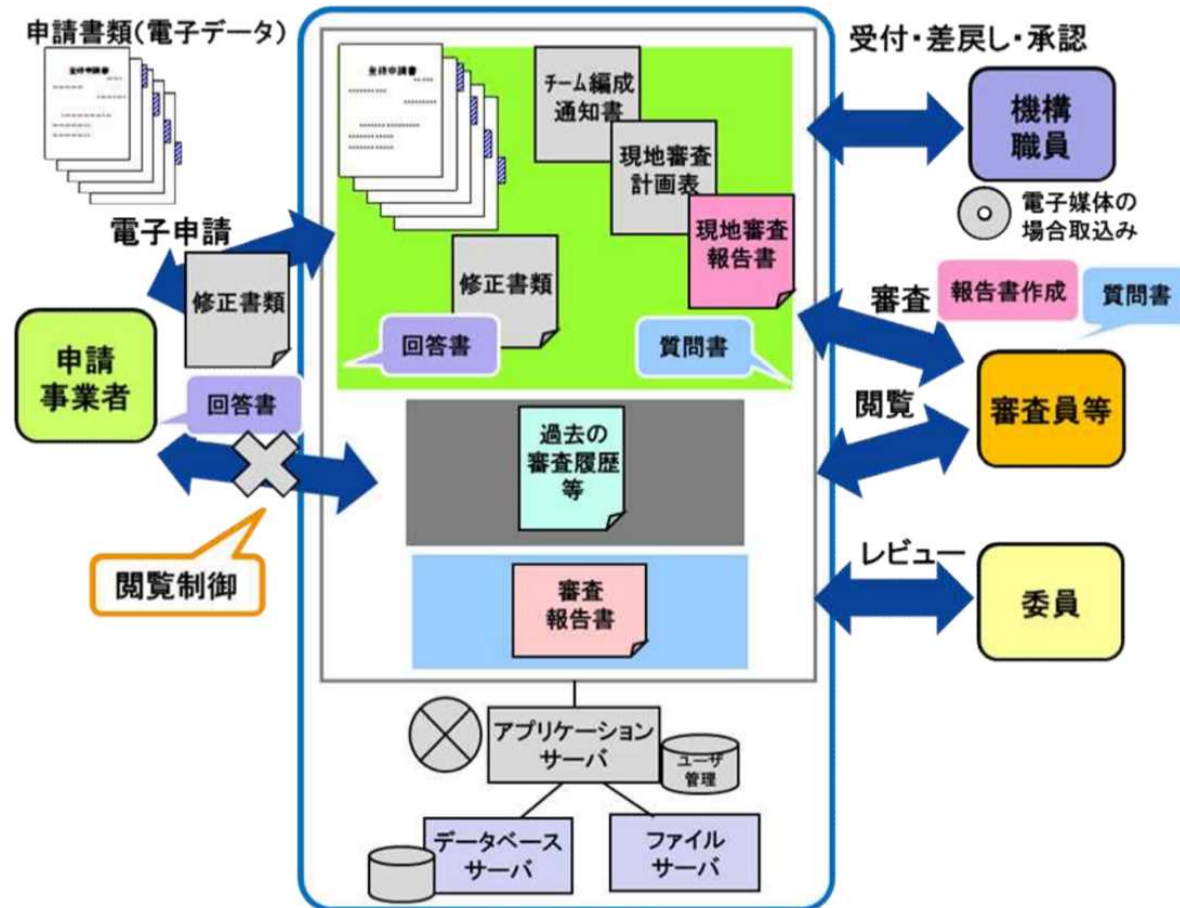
申請書類(電子データ)

受付・差戻し・承認

チーム編成通知書

現地審査計画表

現地審査報告書

機構職員

電子媒体の場合取込み

電子申請

修正書類

修正書類

審査

報告書作成

質問書

回答書

質問書

申請事業者

回答書

閲覧

審査員等

過去の審査履歴等

閲覧制御

レビュー

審査報告書

委員

アプリケーションサーバ

ユーザ管理

データベースサーバ

ファイルサーバ